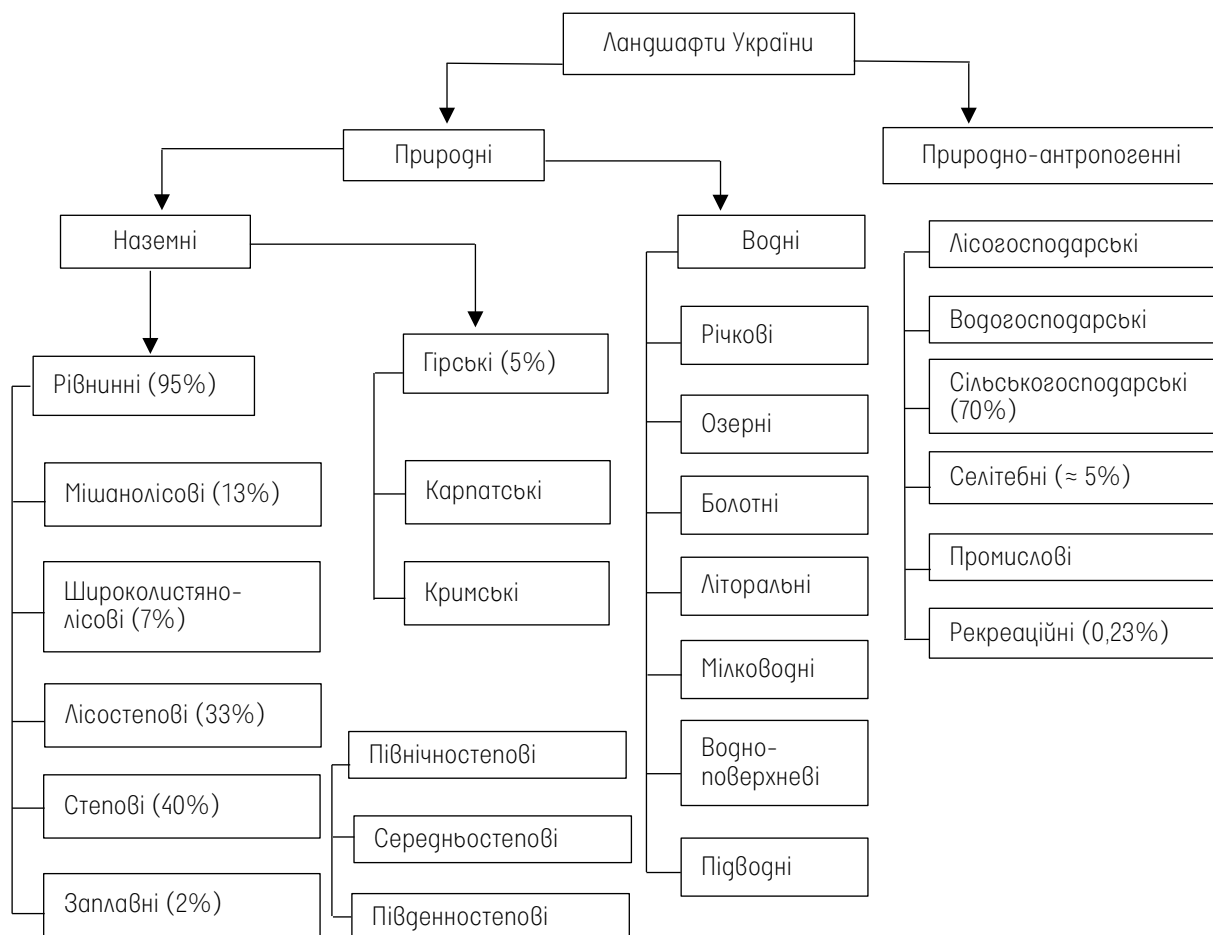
Ландшафти України

Природні

Природно-антропогенні

Наземні

Водні

Лісогосподарські

Водогосподарські

Сільськогосподарські (70%)

Селітебні (≈ 5%)

Промислові

Рекреаційні (0,23%)

Рівнинні (95%)

Мішанолісові (13%)

Широколистяно-лісові (7%)

Лісостепові (33%)

Степові (40%)

Заплавні (2%)

Гірські (5%)

Карпатські

Кримські

Північностепові

Середньостепові

Південностепові

Річкові

Озерні

Болотні

Літоральні

Мілководні

Водно-поверхневі

Підводні